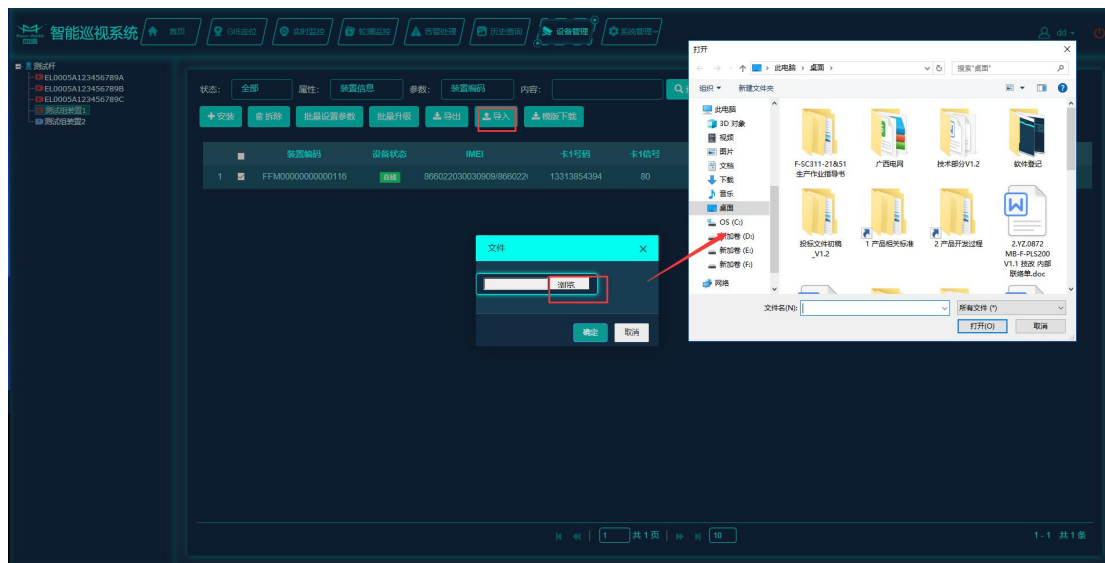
智能巡视系统 首页 GIS监控 实时监控 轮播监控 告警处理 历史查询 设备管理 系统管理 dd

测试杆
EL0005A123456789A
EL0005A123456789B
EL0005A123456789C
测试组装置1
测试组装置2

状态: 全部 属性: 装置信息 参数: 装置编码 内容:

+安装 拆除 批量设置参数 批量升级 导出 导入 模版下载

| | 装置编码 | 设备状态 | IMEI | 卡1号码 | 卡1信号 |
|---|---|---|---|---|---|
| 1 | FFM00000000000116 | 在线 | 866022030030909/866022( | 13313854394 | 80 |

文件 ×
浏览
确定 取消

打开 ×
← → ↑ 此电脑 › 桌面 ›
搜索"桌面"
组织 ▾ 新建文件夹
此电脑
3D 对象
视频
图片
文档
下载
音乐
桌面
OS (C:)
新加卷 (D:)
新加卷 (E:)
新加卷 (F:)
网络

F-SC311-21&51 生产作业指导书
广西电网
技术部分V1.2
软件登记
投标文件初稿_V1.2
1 产品相关标准
2 产品开发过程
2.YZ.0872 MB-F-PLS200 V1.1 技改 内部联络单.doc

文件名(N):
所有文件 (*)
打开(O) 取消

共1页 10
1-1 共1条